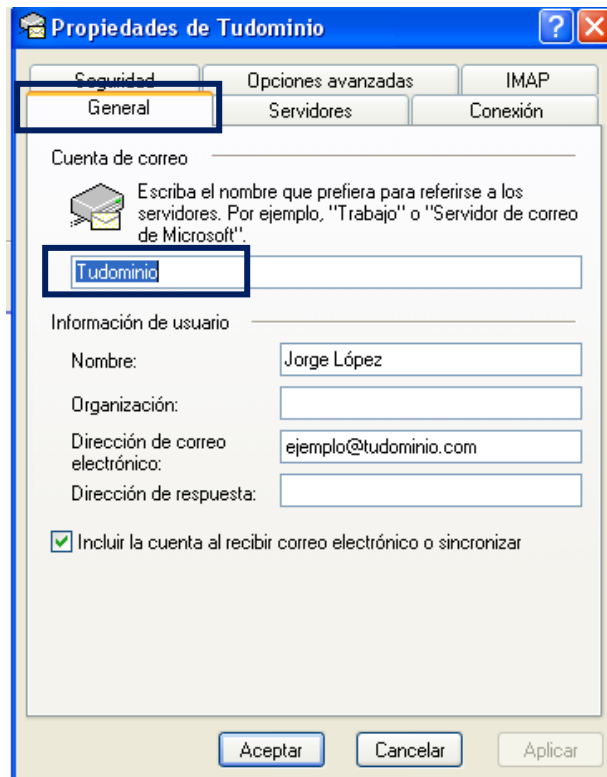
Propiedades de Tudominio

?

Seguridad | Opciones avanzadas | IMAP
General | Servidores | Conexión

Cuenta de correo

Escriba el nombre que prefiera para referirse a los servidores. Por ejemplo, "Trabajo" o "Servidor de correo de Microsoft".

Tudominio

Información de usuario

Nombre: Jorge López

Organización:

Dirección de correo electrónico: ejemplo@tudominio.com

Dirección de respuesta:

Incluir la cuenta al recibir correo electrónico o sincronizar

Aceptar | Cancelar | Aplicar